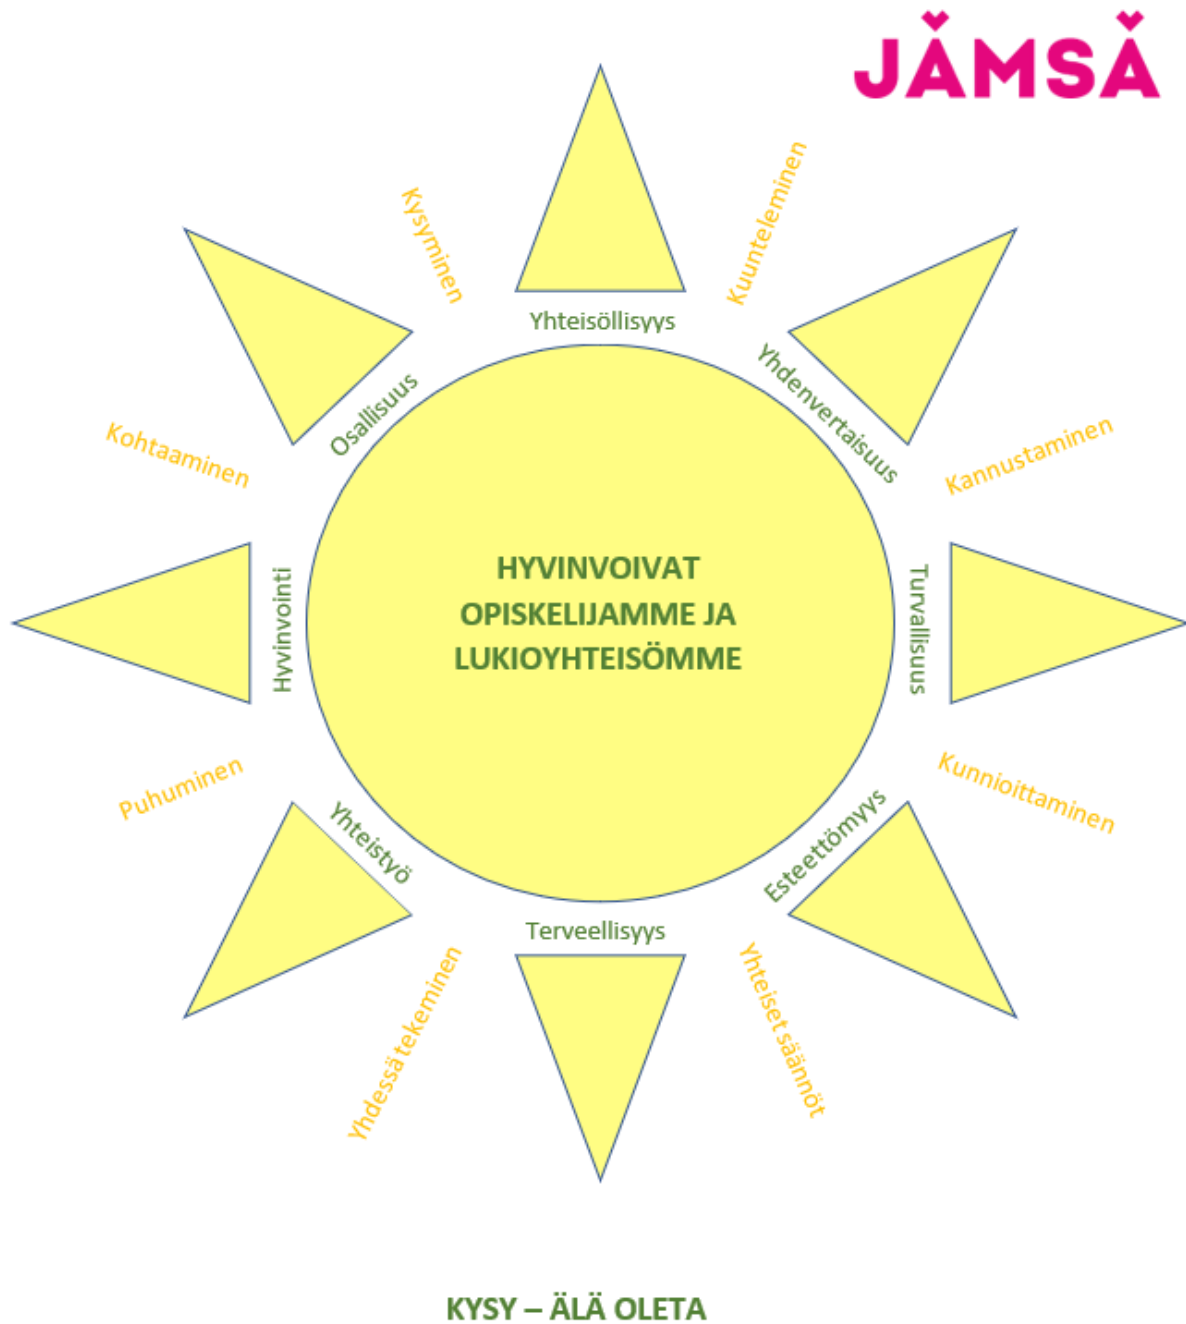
JÄMSÄ

Kysyminen

Kuunteleminen

Yhteisöllisyys

Osallisuus

Yhdenvertaisuus

Kohtaaminen

Kannustaminen

HYVINVOIVAT OPISKELIJAMME JA LUKIOYHTEISÖMME

Hyvinvointi

Turvallisuus

Puhuminen

Kunnioittaminen

Yhteistyö

Esteettömyys

Terveellisyys

Yhdessä tekeminen

Yhteiset säännöt

KYSY – ÄLÄ OLETA